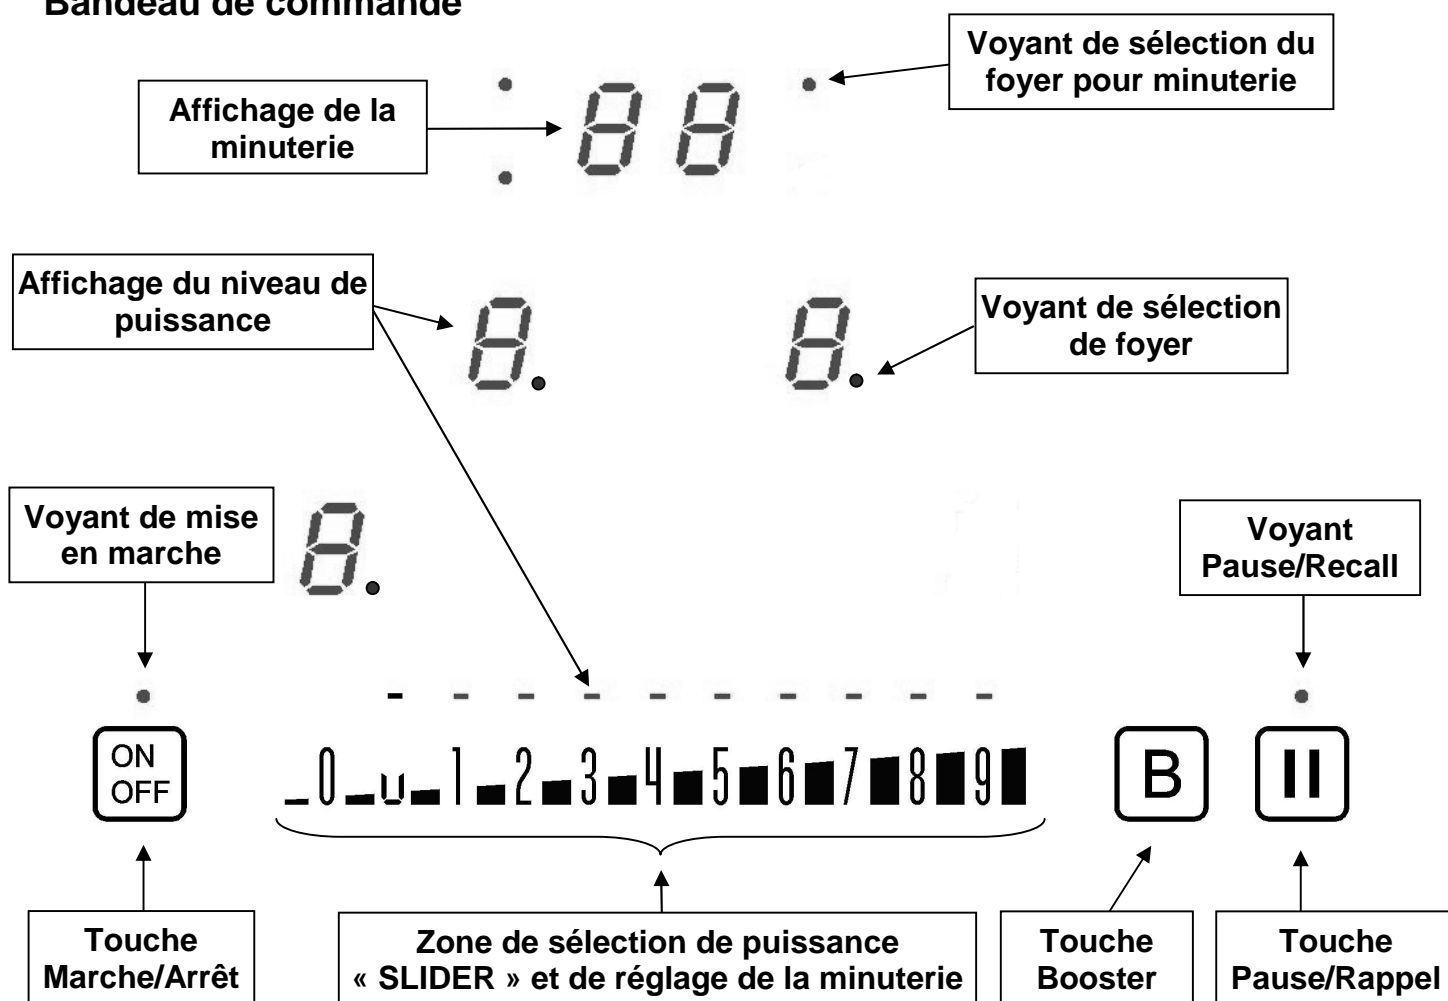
Bandeau de commande

Voyant de sélection du foyer pour minuterie

Affichage de la minuterie

88

Affichage du niveau de puissance

8.

8.

Voyant de sélection de foyer

Voyant de mise en marche

8.

Voyant Pause/Recall

ON OFF

0 u 1 2 3 4 5 6 7 8 9

B

II

Touche Marche/Arrêt

Zone de sélection de puissance « SLIDER » et de réglage de la minuterie

Touche Booster

Touche Pause/Rappel